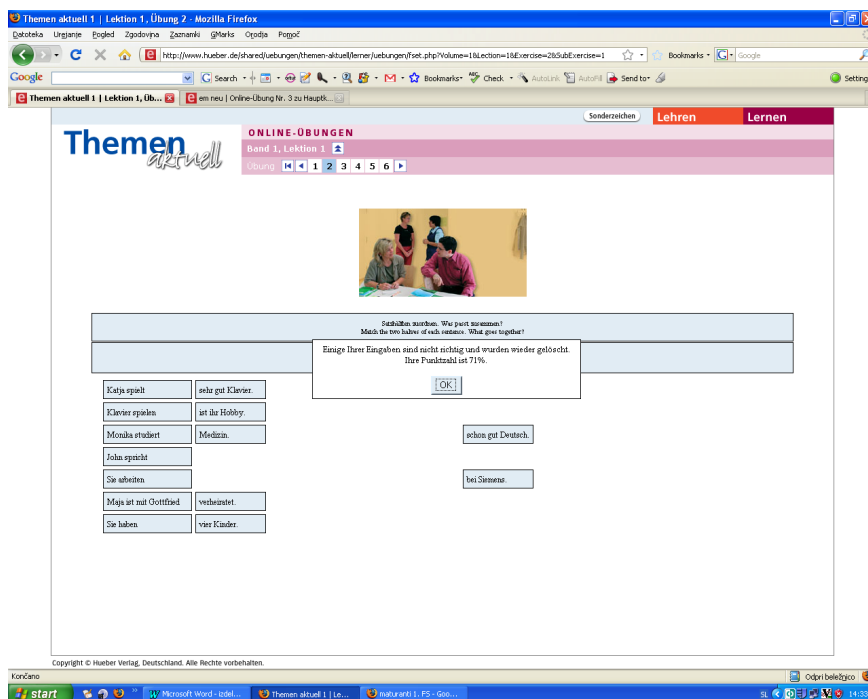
Themen aktuell 1 | Lektion 1, Übung 2 - Mozilla Firefox

Datoteka Urejanje Pogled Zgodovina Zaznamki GMarks Orodja Pomoč

http://www.hueber.de/shared/uebungen/themen-aktuell/lerner/uebungen/fset.php?Volume=1&Lection=1&Exercise=2&SubExercise=1

Bookmarks Google

Google Search Bookmarks Check AutoLink AutoFill Send to Settings

Themen aktuell 1 | Lektion 1, Üb... | em neu | Online-Übung Nr. 3 zu Hauptk...

Sonderzeichen Lehren Lernen

Themen aktuell

ONLINE-ÜBUNGEN
Band 1, Lektion 1
Übung 1 2 3 4 5 6

Satzhälften zuordnen. Was passt zusammen?
Match the two halves of each sentence. What goes together?

Einige Ihrer Eingaben sind nicht richtig und wurden wieder gelöscht.
Ihre Punktzahl ist 71%.
OK

| | | |
|---|---|---|
| Katja spielt | sehr gut Klavier. | |
| Klavier spielen | ist ihr Hobby. | |
| Monika studiert | Medizin. | schon gut Deutsch. |
| John spricht | | |
| Sie arbeiten | | bei Siemens. |
| Maja ist mit Gottfried | verheiratet. | |
| Sie haben | vier Kinder. | |

Copyright © Hueber Verlag, Deutschland. Alle Rechte vorbehalten.

Končano

Odpri beležnico

start Microsoft Word - izdel... Themen aktuell 1 | Le... maturanti 1. F5 - Goo...

SL 14:33